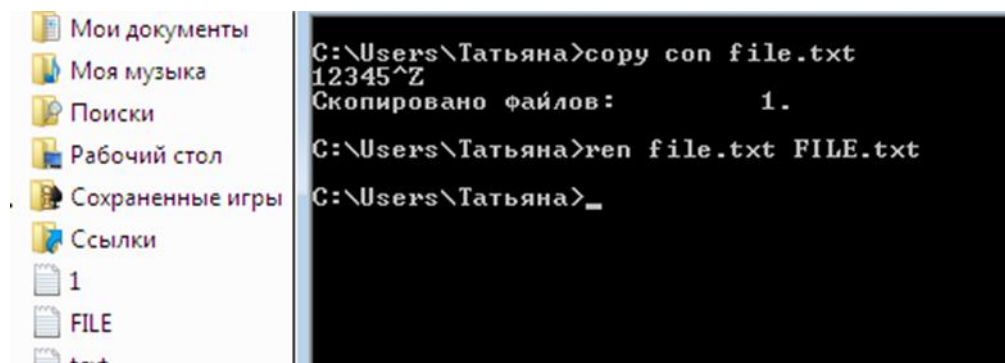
Мои документы
Моя музыка
Поиски
Рабочий стол
Сохраненные игры
Ссылки
1
FILE
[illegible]

C:\Users\Татьяна>copy con file.txt
12345^Z
Скопировано файлов: 1.

C:\Users\Татьяна>ren file.txt FILE.txt

C:\Users\Татьяна>_